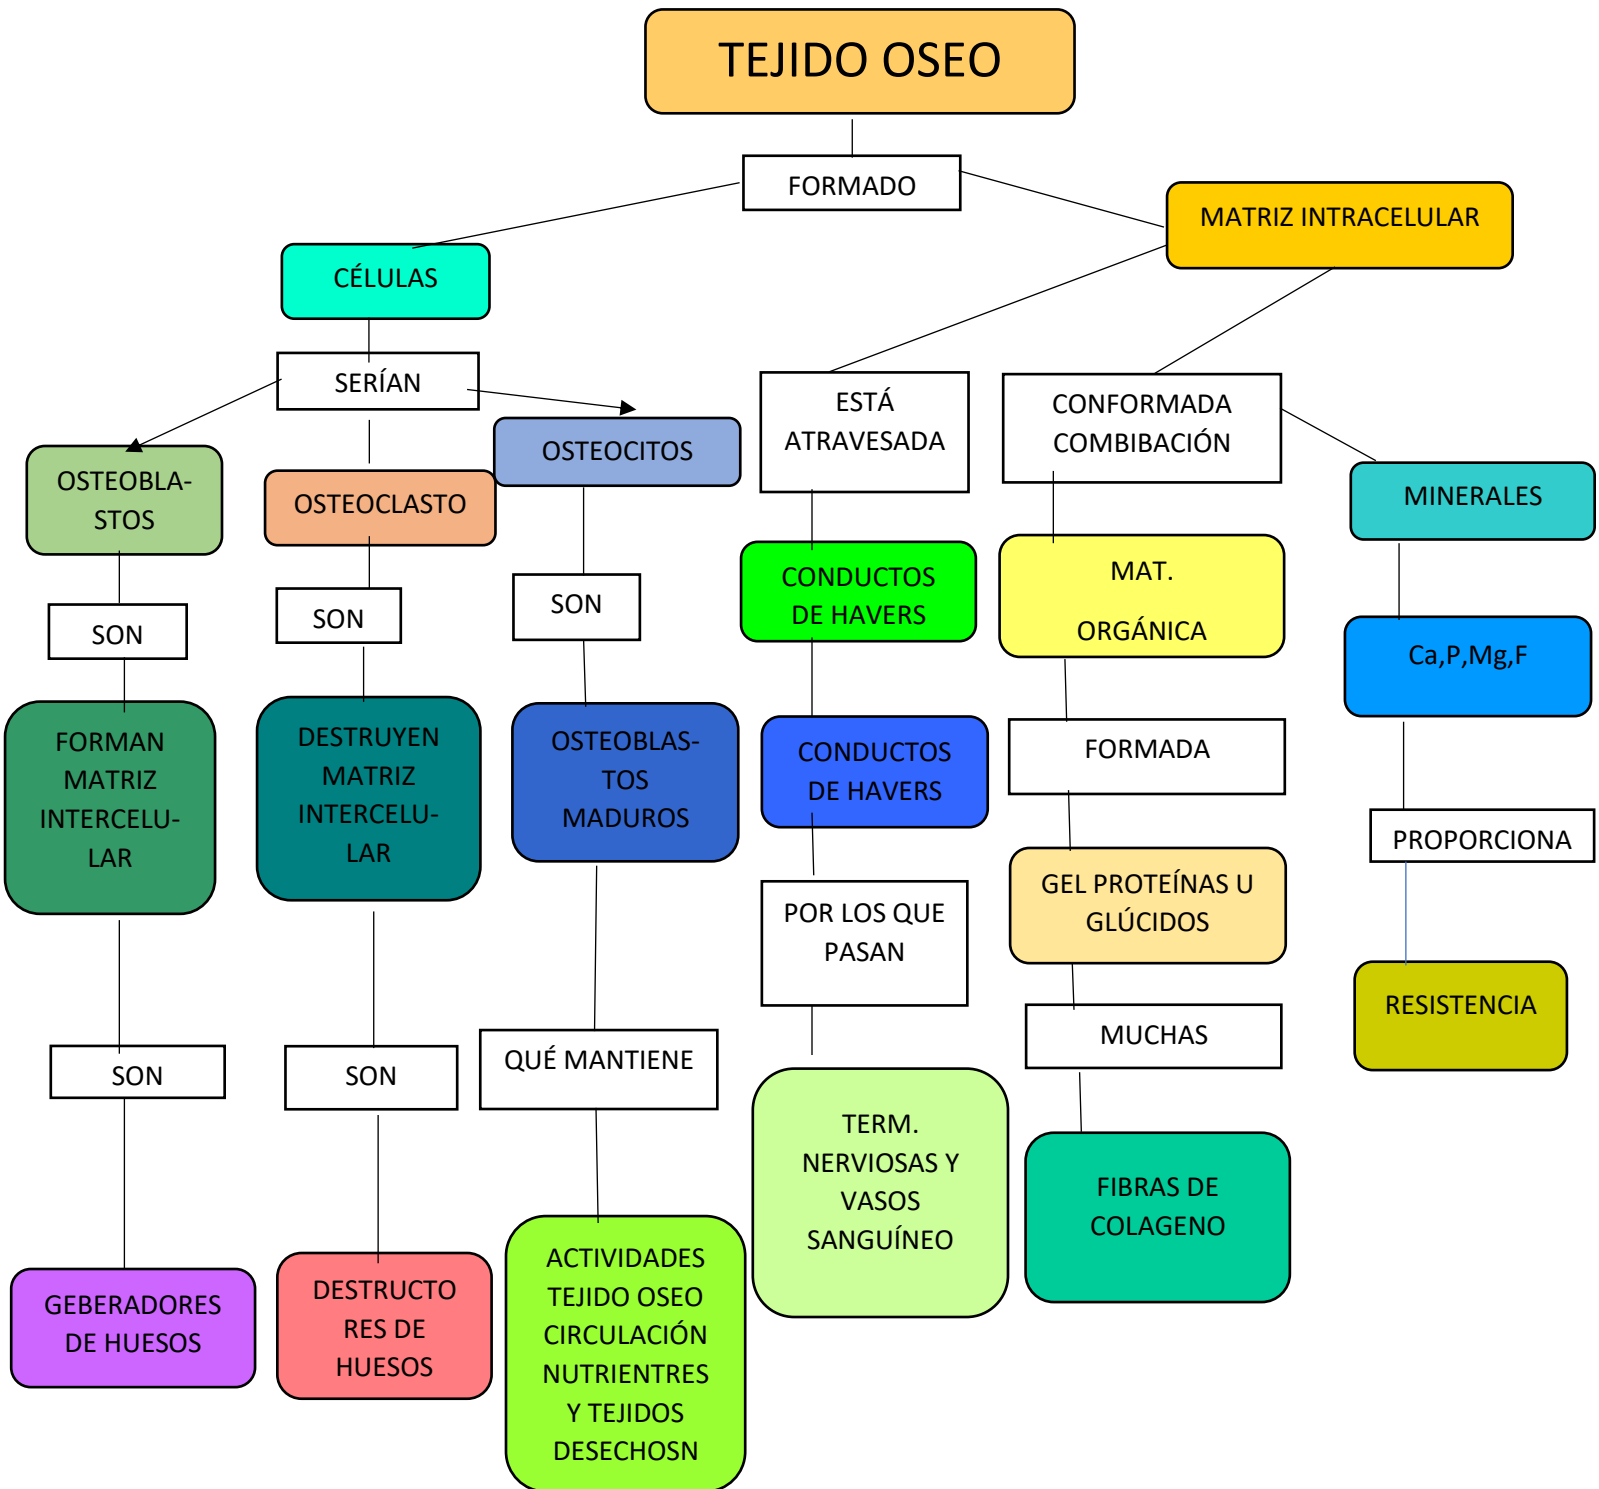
TEJIDO OSEO

FORMADO

CÉLULAS

MATRIZ INTRACELULAR

SERÍAN

OSTEOBLASTOS

SON

FORMAN MATRIZ INTERCELULAR

SON

GEBERADORES DE HUESOS

OSTEOCLASTO

SON

DESTRUYEN MATRIZ INTERCELULAR

SON

DESTRUCTORES DE HUESOS

OSTEOCITOS

SON

OSTEOBLASTOS MADUROS

QUÉ MANTIENE

ACTIVIDADES TEJIDO OSEO CIRCULACIÓN NUTRIENTRES Y TEJIDOS DESECHOSN

ESTÁ ATRAVESADA

CONDUCTOS DE HAVERS

CONDUCTOS DE HAVERS

POR LOS QUE PASAN

TERM. NERVIOSAS Y VASOS SANGUÍNEO

CONFORMADA COMBIBACIÓN

MAT. ORGÁNICA

FORMADA

GEL PROTEÍNAS U GLÚCIDOS

MUCHAS

FIBRAS DE COLAGENO

MINERALES

Ca,P,Mg,F

PROPORCIONA

RESISTENCIA